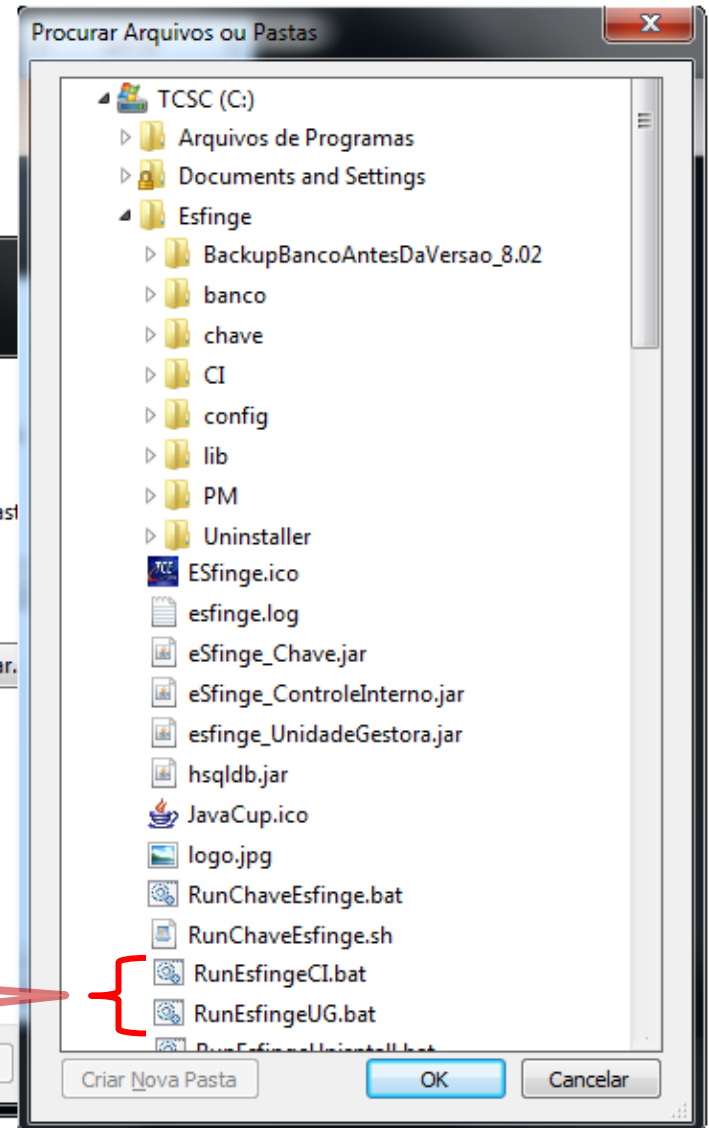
Procurar Arquivos ou Pastas

TCSC (C:)
Arquivos de Programas
Documents and Settings
Esfinge
BackupBancoAntesDaVersao_8.02
banco
chave
CI
config
lib
PM
Uninstaller
ESfinge.ico
esfinge.log
eSfinge_Chave.jar
eSfinge_ControleInterno.jar
esfinge_UnidadeGestora.jar
hsqldb.jar
JavaCup.ico
logo.jpg
RunChaveEsfinge.bat
RunChaveEsfinge.sh
RunEsfingeCI.bat
RunEsfingeUG.bat
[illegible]

Criar Nova Pasta
OK
Cancelar